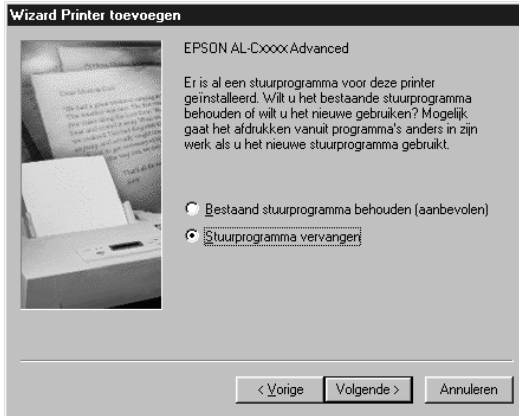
Wizard Printer toevoegen

EPSON AL-Cxxxx Advanced

Er is al een stuurprogramma voor deze printer geïnstalleerd. Wilt u het bestaande stuurprogramma behouden of wilt u het nieuwe gebruiken? Mogelijk gaat het afdrukken vanuit programma's anders in zijn werk als u het nieuwe stuurprogramma gebruikt.

Bestaand stuurprogramma behouden (aanbevolen)

Stuurprogramma vervangen

< Vorige

Volgende >

Annuleren